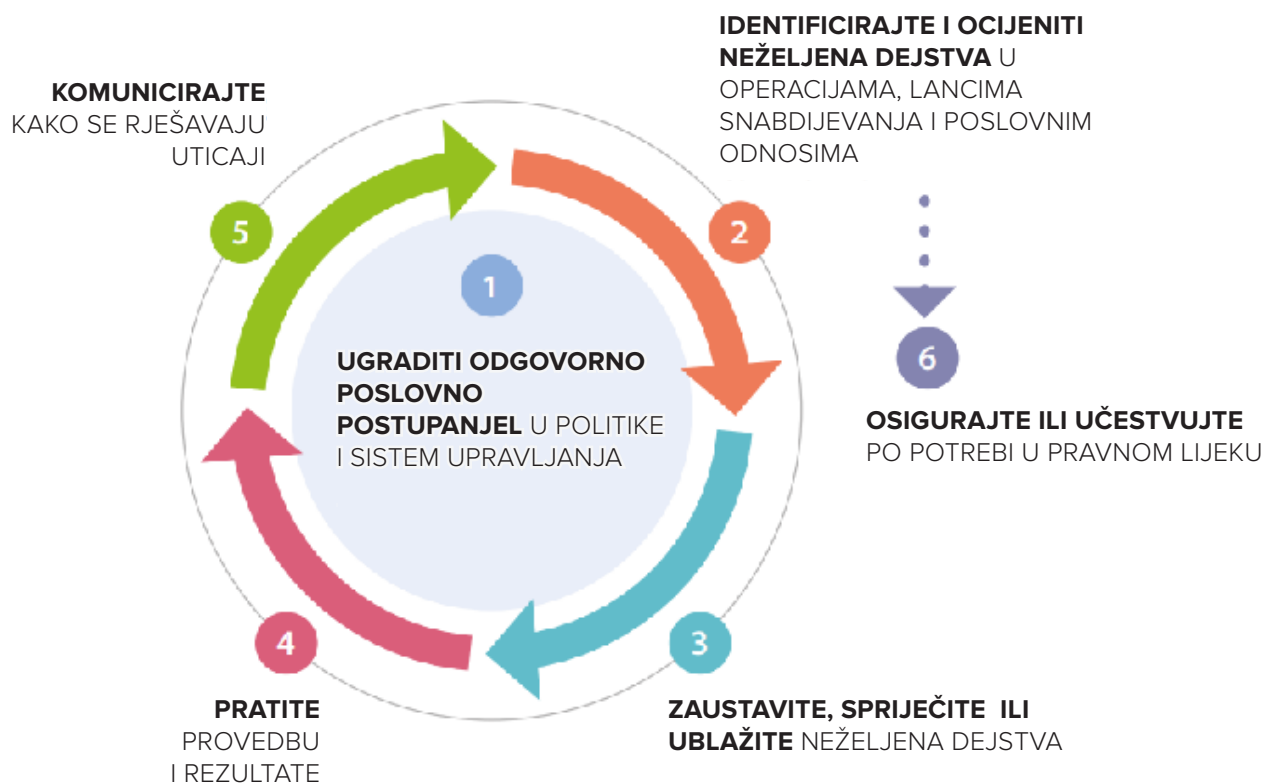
KOMUNICIRAJTE KAKO SE RJEŠAVAJU UTICAJI

IDENTIFICIRAJTE I OCIJENITI NEŽELJENA DEJSTVA U OPERACIJAMA, LANCIMA SNABDIJEVANJA I POSLOVNIM ODNOSIMA

5

2

1

UGRADITI ODGOVORNO POSLOVNO POSTUPANJEL U POLITIKE I SISTEM UPRAVLJANJA

6

OSIGURAJTE ILI UČESTVUJTE PO POTREBI U PRAVNOM LIJEKU

4

3

PRATITE PROVEDBU I REZULTATE

ZAUSTAVITE, SPRIJEČITE ILI UBLAŽITE NEŽELJENA DEJSTVA